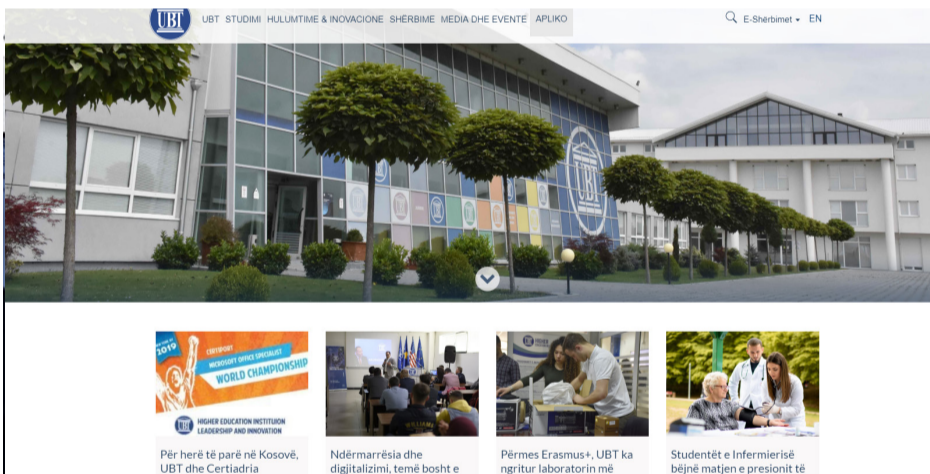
UBT UBT STUDIMI HULUMTIME & INOVACIONE SHËRBIME MEDIA DHE EVENTE APLIKO

E-Shërbimet EN

UBT

2019 CERTIPORT MICROSOFT OFFICE SPECIALIST WORLD CHAMPIONSHIP

HIGHER EDUCATION INSTITUTION LEADERSHIP AND INNOVATION

Për herë të parë në Kosovë, UBT dhe Certiadria

Ndërmarrësia dhe digjitalizimi, temë bosht e

Përmes Erasmus+, UBT ka ngritur laboratorin më

Studentët e Infermierisë bëjnë matjen e presionit të